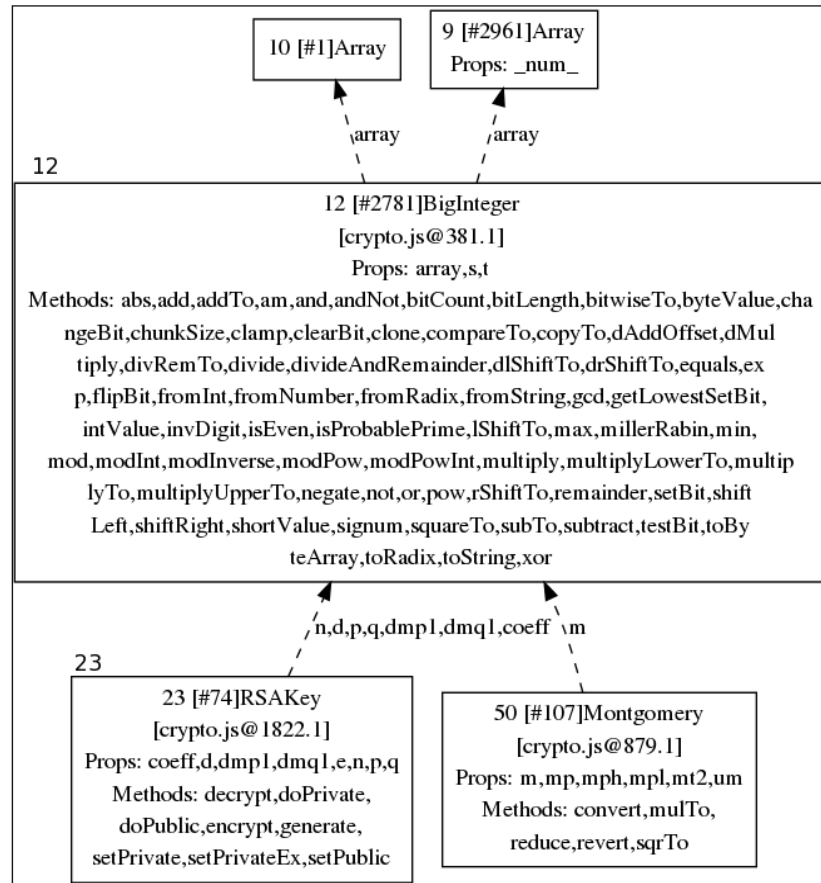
10 [#1]Array

9 [#2961]Array
Props: _num_

array

array

12

12 [#2781]BigInteger
[crypto.js@381.1]
Props: array,s,t
Methods: abs,add,addTo,am,and,andNot,bitCount,bitLength,bitwiseTo,byteValue,changeBit,chunkSize,clamp,clearBit,clone,compareTo,copyTo,dAddOffset,dMultiply,divRemTo,divide,divideAndRemainder,dlShiftTo,drShiftTo,equals,exp,flipBit,fromInt,fromNumber,fromRadix,fromString,gcd,getLowestSetBit,intValue,invDigit,isEven,isProbablePrime,lShiftTo,max,millerRabin,min,mod,modInt,modInverse,modPow,modPowInt,multiply,multiplyLowerTo,multiplyTo,multiplyUpperTo,negate,not,or,pow,rShiftTo,remainder,setBit,shiftLeft,shiftRight,shortValue,signum,squareTo,subTo,subtract,testBit,toByteArray,toRadix,toString,xor

n,d,p,q,dmp1,dmq1,coeff

m

23

23 [#74]RSAKey
[crypto.js@1822.1]
Props: coeff,d,dmp1,dmq1,e,n,p,q
Methods: decrypt,doPrivate,doPublic,encrypt,generate,setPrivate,setPrivateEx,setPublic

50 [#107]Montgomery
[crypto.js@879.1]
Props: m,mp,mph,mpl,mt2,um
Methods: convert,mulTo,reduce,revert,sqrTo